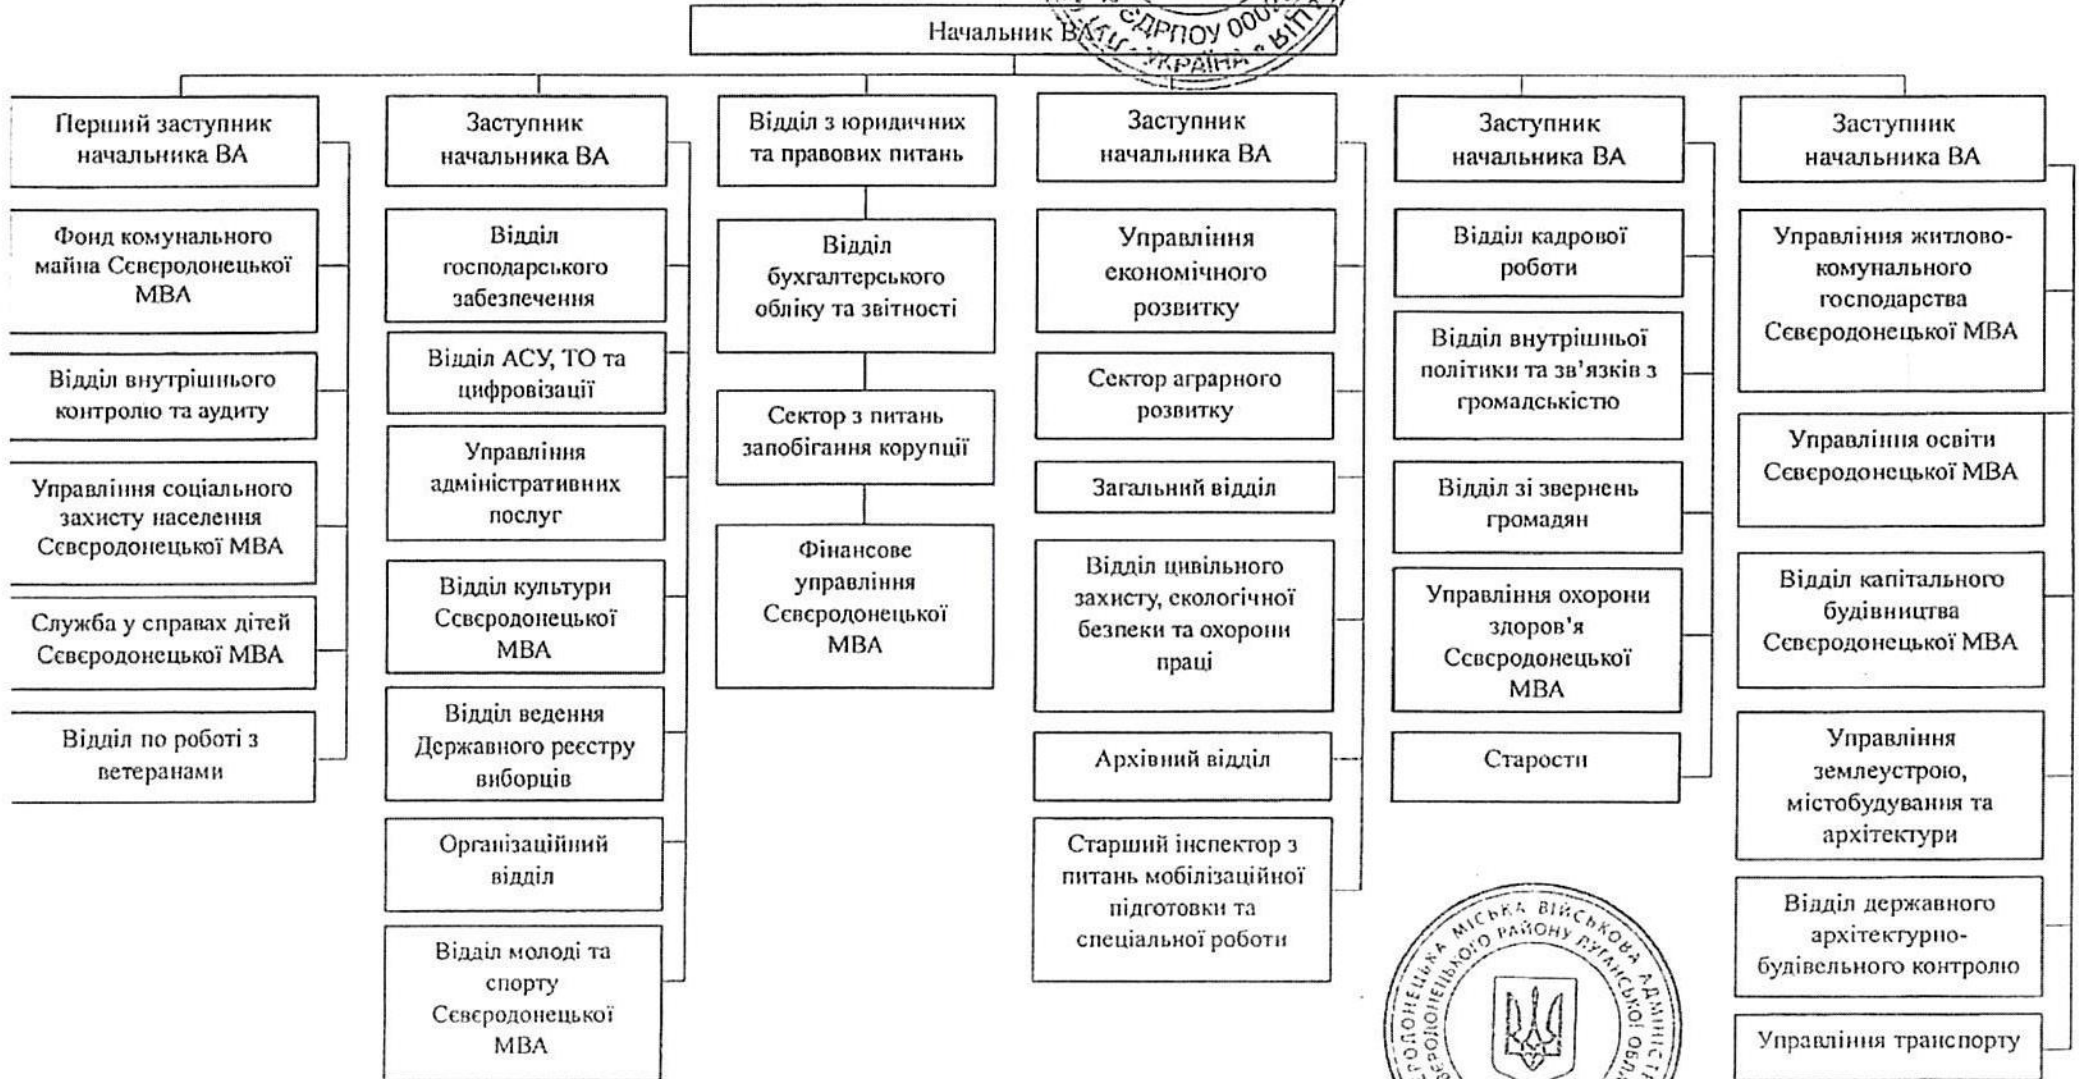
Начальник ВА

ЄДРПОУ 000

УКРАЇНА

Перший заступник начальника ВА

Фонд комунального майна Сєвєродонецької МВА

Відділ внутрішнього контролю та аудиту

Управління соціального захисту населення Сєвєродонецької МВА

Служба у справах дітей Сєвєродонецької МВА

Відділ по роботі з ветеранами

Заступник начальника ВА

Відділ господарського забезпечення

Відділ АСУ, ТО та цифровізації

Управління адміністративних послуг

Відділ культури Сєвєродонецької МВА

Відділ ведення Державного реєстру виборців

Організаційний відділ

Відділ молоді та спорту Сєвєродонецької МВА

Відділ з юридичних та правових питань

Відділ бухгалтерського обліку та звітності

Сектор з питань запобігання корупції

Фінансове управління Сєвєродонецької МВА

Заступник начальника ВА

Управління економічного розвитку

Сектор аграрного розвитку

Загальний відділ

Відділ цивільного захисту, екологічної безпеки та охорони праці

Архівний відділ

Старший інспектор з питань мобілізаційної підготовки та спеціальної роботи

Заступник начальника ВА

Відділ кадрової роботи

Відділ внутрішньої політики та зв'язків з громадськістю

Відділ зі звернень громадян

Управління охорони здоров'я Сєвєродонецької МВА

Старости

Заступник начальника ВА

Управління житлово-комунального господарства Сєвєродонецької МВА

Управління освіти Сєвєродонецької МВА

Відділ капітального будівництва Сєвєродонецької МВА

Управління землеустрою, містобудування та архітектури

Відділ державного архітектурно-будівельного контролю

Управління транспорту

СЄВЄРОДОНЕЦЬКА МІСЬКА ВІЙСЬКОВА АДМІНІСТРАЦІЯ СЄВЄРОДОНЕЦЬКОГО РАЙОНУ ЛУГАНСЬКОЇ ОБЛАСТІ